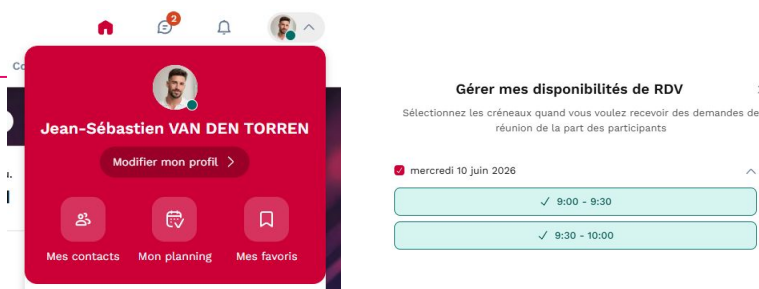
2

Jean-Sébastien VAN DEN TORREN

Modifier mon profil >

Mes contacts

Mon planning

Mes favoris

Gérer mes disponibilités de RDV

Sélectionnez les créneaux quand vous voulez recevoir des demandes de réunion de la part des participants

mercredi 10 juin 2026

✓ 9:00 - 9:30

✓ 9:30 - 10:00